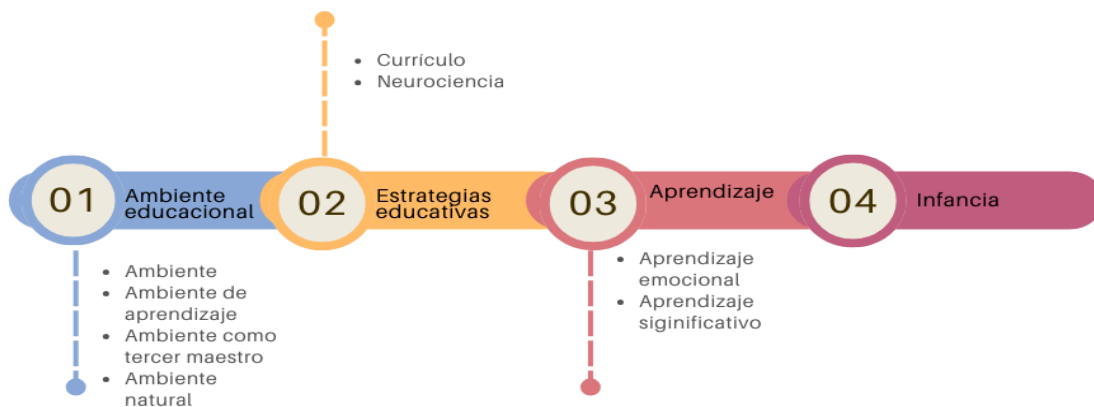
- Currículo
- Neurociencia

01 Ambiente educacional

02 Estrategias educativas

03 Aprendizaje

04 Infancia

- Ambiente
- Ambiente de aprendizaje
- Ambiente como tercer maestro
- Ambiente natural

- Aprendizaje emocional
- Aprendizaje siginificativo